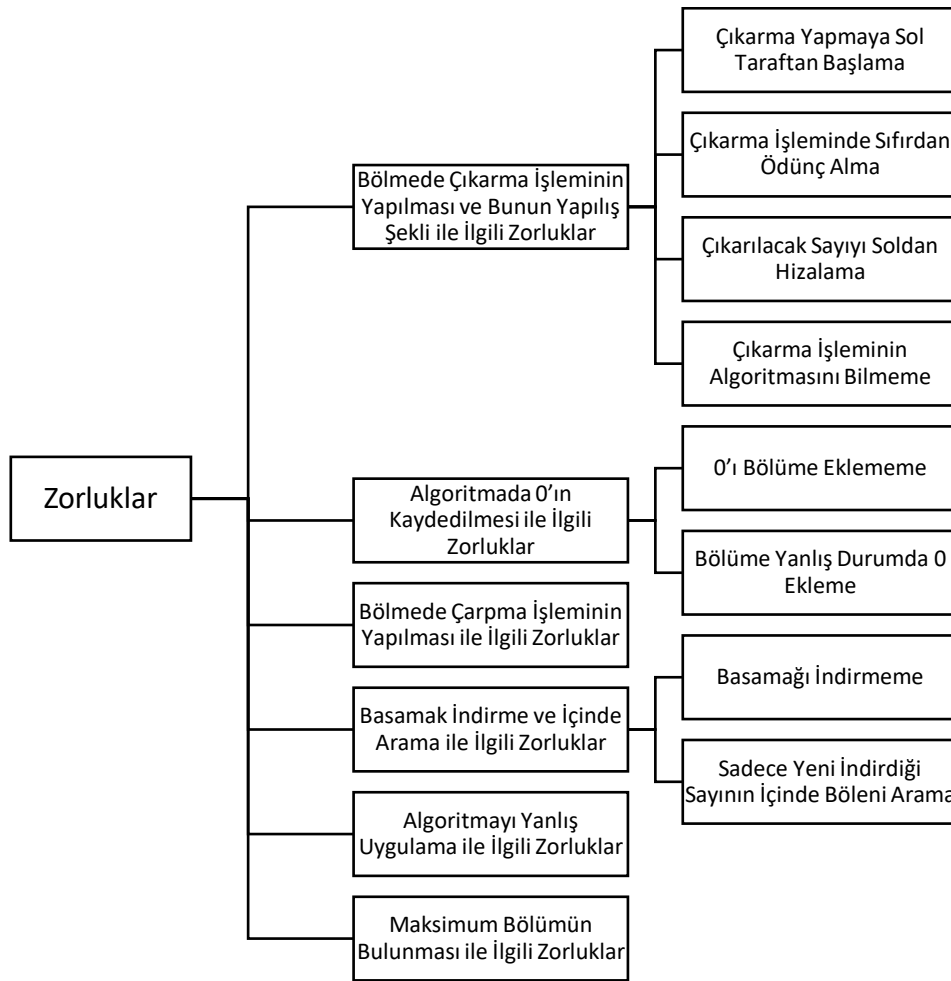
Zorluklar

Bölmede Çıkarma İşleminin Yapılması ve Bunun Yapılış Şekli ile İlgili Zorluklar

Çıkarma Yapmaya Sol Taraftan Başlama

Çıkarma İşleminde Sıfırdan Ödünç Alma

Çıkarılacak Sayıyı Soldan Hizalama

Çıkarma İşleminin Algoritmasını Bilmeme

Algoritmada 0'ın Kaydedilmesi ile İlgili Zorluklar

0'ı Bölüme Eklememe

Bölüme Yanlış Durumda 0 Ekleme

Bölmede Çarpma İşleminin Yapılması ile İlgili Zorluklar

Basamak İndirme ve İçinde Arama ile İlgili Zorluklar

Basamağı İndirmeme

Sadece Yeni İndirdiği Sayının İçinde Böleni Arama

Algoritmayı Yanlış Uygulama ile İlgili Zorluklar

Maksimum Bölümün Bulunması ile İlgili Zorluklar